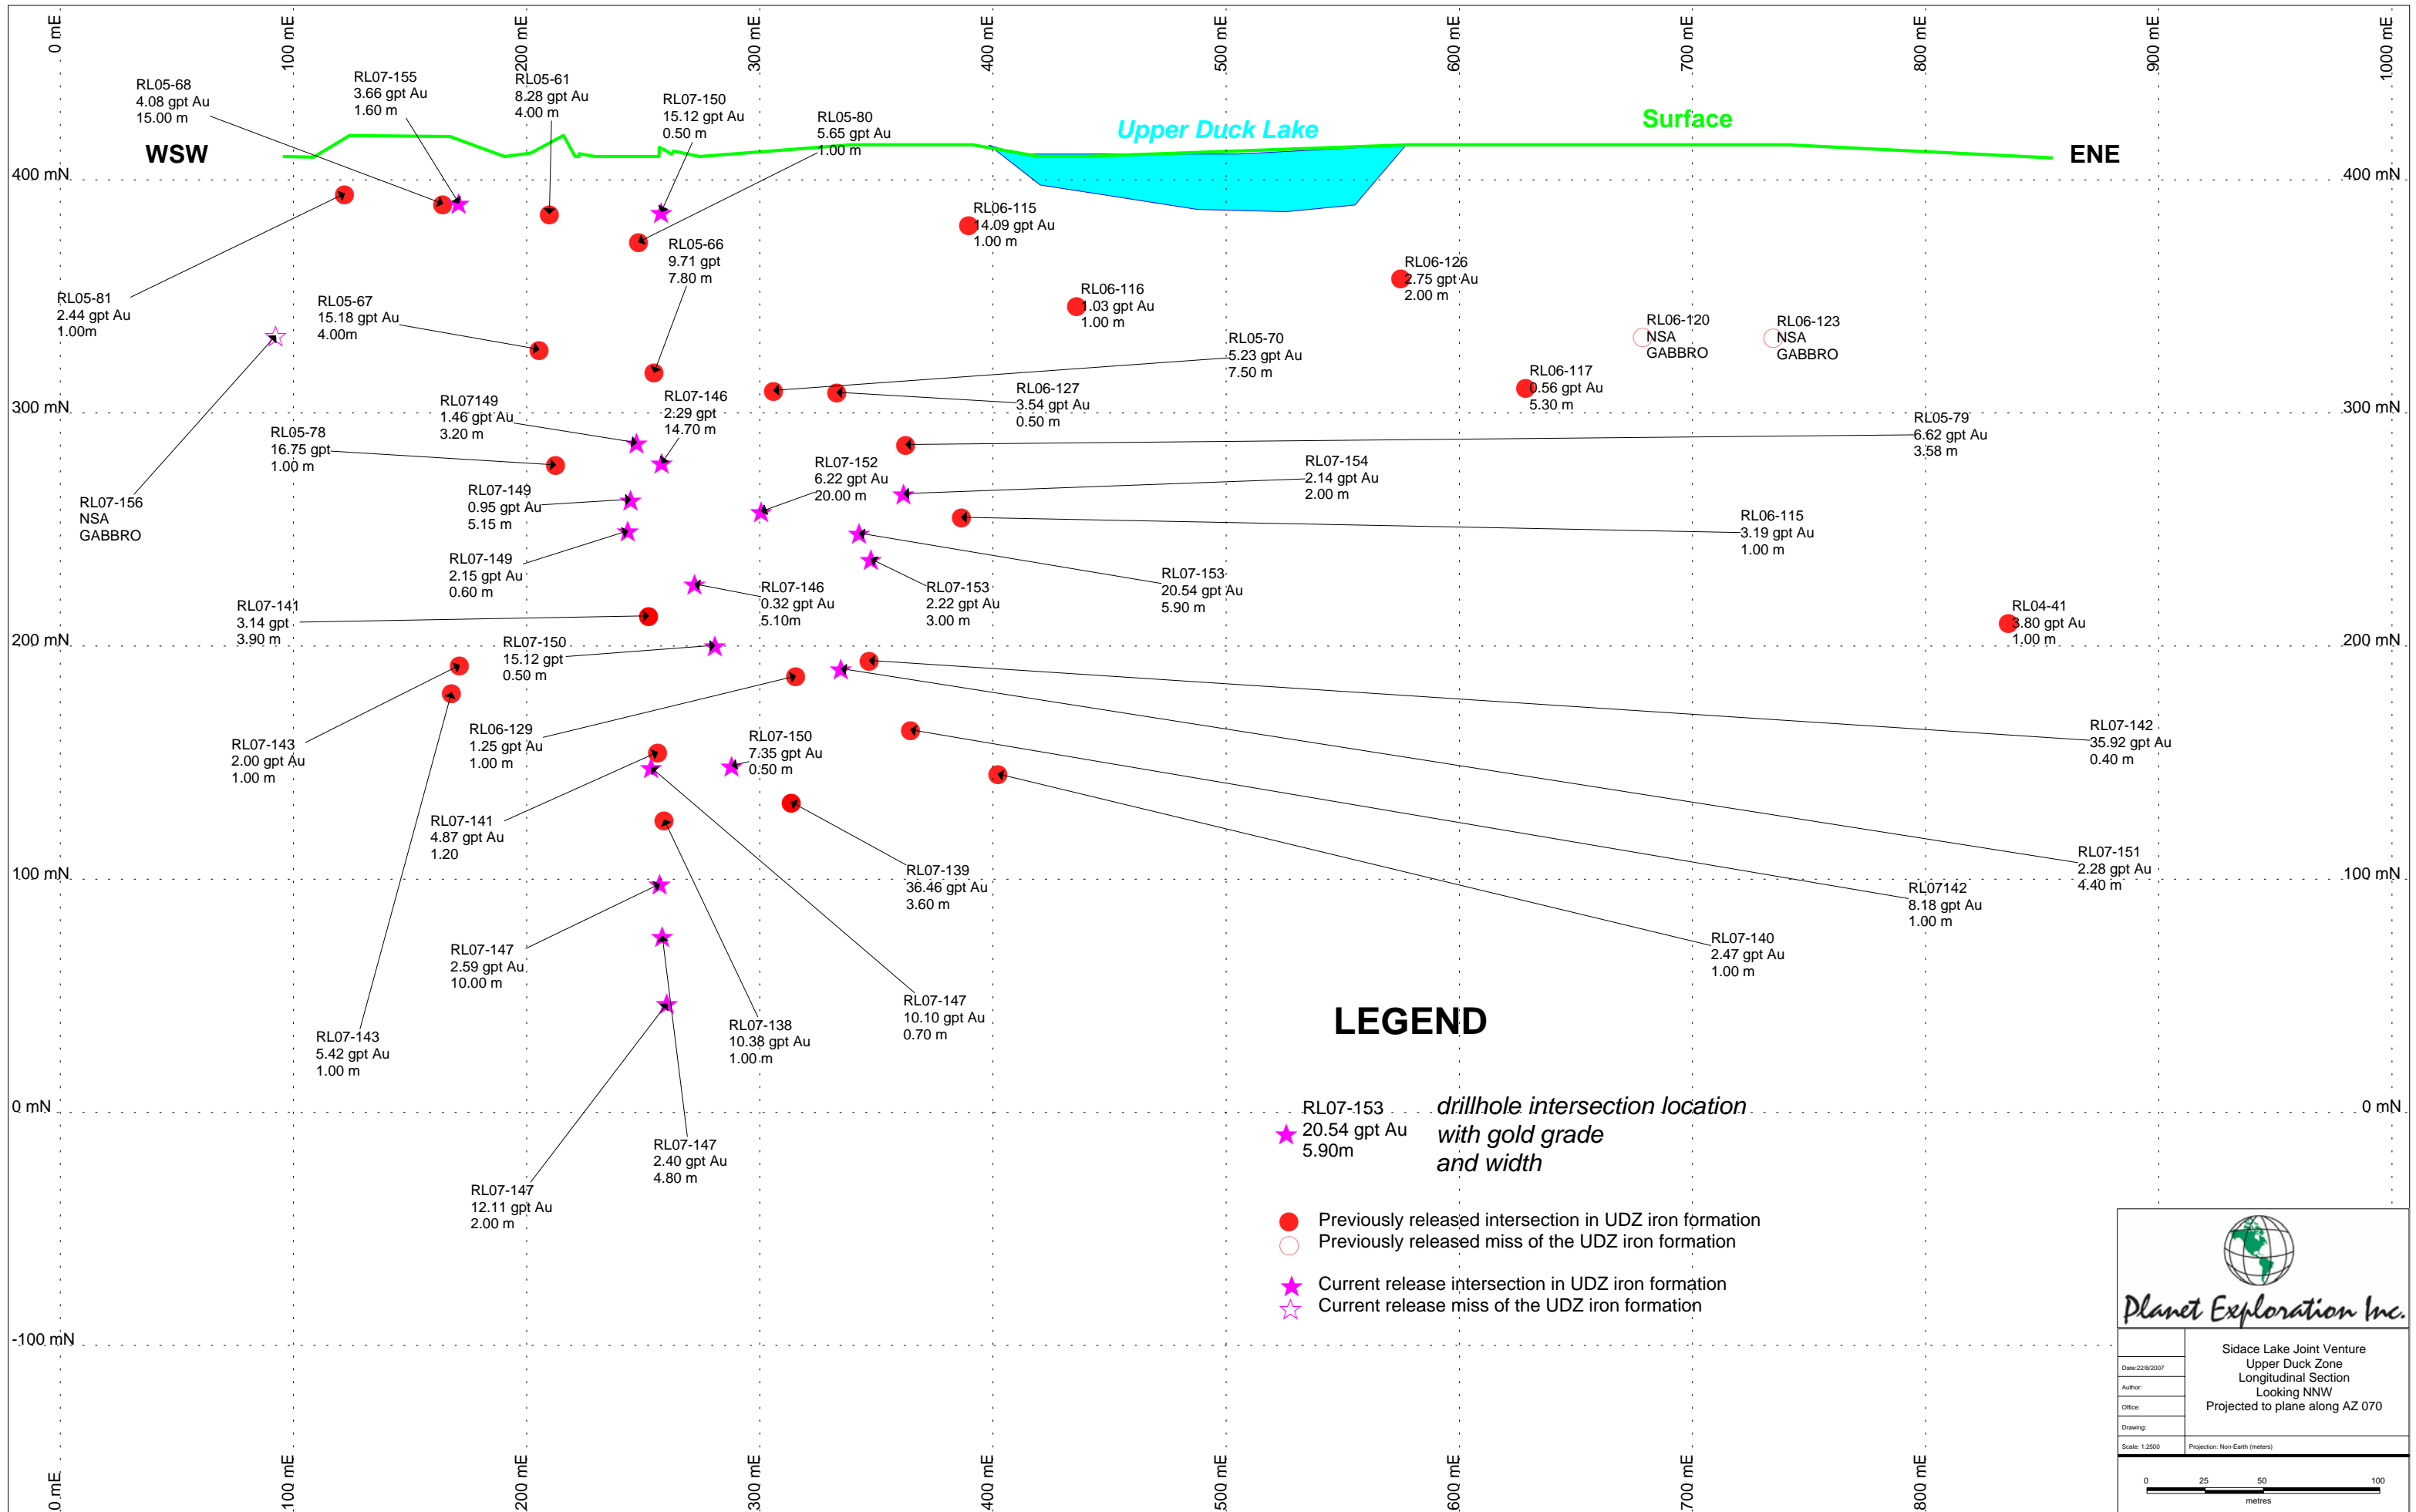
0 mE
100 mE
200 mE
300 mE
400 mE
500 mE
600 mE
700 mE
800 mE
900 mE
1000 mE

RL05-68
4.08 gpt Au
15.00 m

RL07-155
3.66 gpt Au
1.60 m

RL05-61
8.28 gpt Au
4.00 m

RL07-150
15.12 gpt Au
0.50 m

RL05-80
5.65 gpt Au
1.00 m

Upper Duck Lake

Surface

WSW

ENE

400 mN

400 mN

RL06-115
14.09 gpt Au
1.00 m

RL05-66
9.71 gpt
7.80 m

RL06-126
2.75 gpt Au
2.00 m

RL05-81
2.44 gpt Au
1.00m

RL05-67
15.18 gpt Au
4.00m

RL06-116
1.03 gpt Au
1.00 m

RL06-120
NSA
GABBRO

RL06-123
NSA
GABBRO

RL05-70
5.23 gpt Au
7.50 m

RL06-117
0.56 gpt Au
5.30 m

RL07149
1.46 gpt Au
3.20 m

RL07-146
2.29 gpt
14.70 m

RL06-127
3.54 gpt Au
0.50 m

300 mN

300 mN

RL05-79
6.62 gpt Au
3.58 m

RL05-78
16.75 gpt
1.00 m

RL07-152
6.22 gpt Au
20.00 m

RL07-154
2.14 gpt Au
2.00 m

RL07-149
0.95 gpt Au
5.15 m

RL07-156
NSA
GABBRO

RL06-115
3.19 gpt Au
1.00 m

RL07-149
2.15 gpt Au
0.60 m

RL07-146
0.32 gpt Au
5.10m

RL07-153
2.22 gpt Au
3.00 m

RL07-153
20.54 gpt Au
5.90 m

RL07-141
3.14 gpt
3.90 m

RL04-41
3.80 gpt Au
1.00 m

200 mN

RL07-150
15.12 gpt
0.50 m

200 mN

RL07-142
35.92 gpt Au
0.40 m

RL07-143
2.00 gpt Au
1.00 m

RL06-129
1.25 gpt Au
1.00 m

RL07-150
7.35 gpt Au
0.50 m

RL07-141
4.87 gpt Au
1.20

RL07-139
36.46 gpt Au
3.60 m

RL07-151
2.28 gpt Au
4.40 m

100 mN

RL07142
8.18 gpt Au
1.00 m

100 mN

RL07-140
2.47 gpt Au
1.00 m

RL07-147
2.59 gpt Au
10.00 m

RL07-147
10.10 gpt Au
0.70 m

RL07-138
10.38 gpt Au
1.00 m

LEGEND

RL07-143
5.42 gpt Au
1.00 m

0 mN

RL07-153
20.54 gpt Au
5.90m

drillhole intersection location
with gold grade
and width

0 mN

RL07-147
2.40 gpt Au
4.80 m

RL07-147
12.11 gpt Au
2.00 m

Previously released intersection in UDZ iron formation
Previously released miss of the UDZ iron formation

Current release intersection in UDZ iron formation
Current release miss of the UDZ iron formation

Planet Exploration Inc.

-100 mN

Sidace Lake Joint Venture
Upper Duck Zone
Longitudinal Section
Looking NNW
Projected to plane along AZ 070

Date:22/8/2007
Author:
Office:
Drawing:
Scale: 1:2500
Projection: Non-Earth (meters)

0 25 50 100
metres

0 mE
100 mE
200 mE
300 mE
400 mE
500 mE
600 mE
700 mE
800 mE